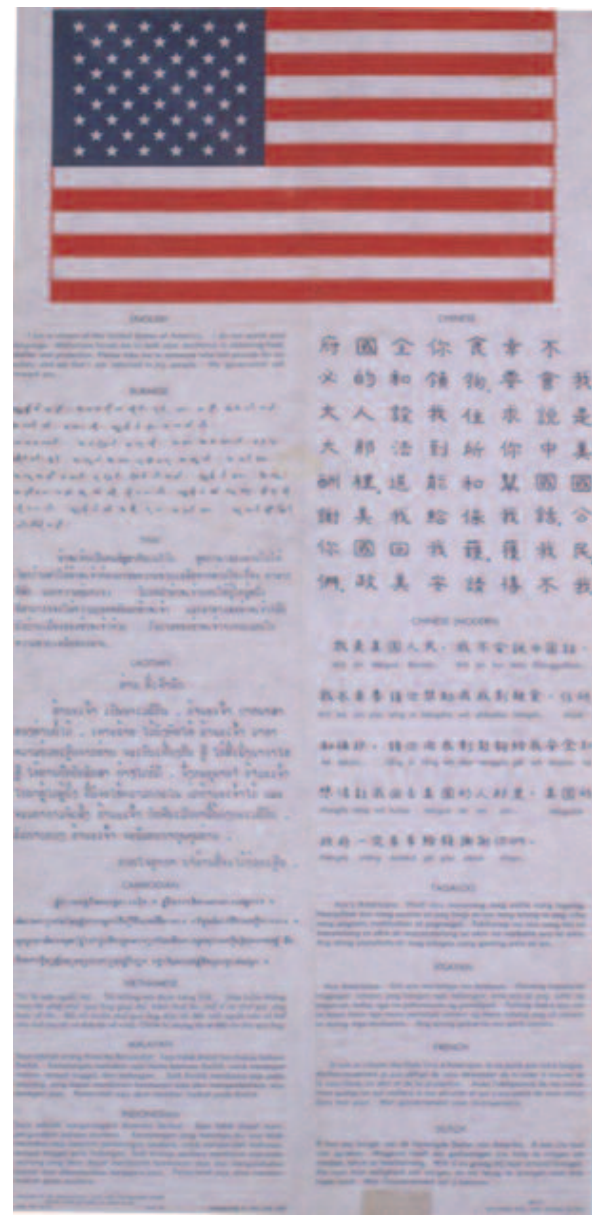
ENGLISH

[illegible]

BURMESE

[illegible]

THAI

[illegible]

LAOTIAN

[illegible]

CAMBODIAN

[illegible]

VIETNAMESE

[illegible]

MALAYAN

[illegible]

INDONESIAN

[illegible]

CHINESE

我是美國公民不會說中國話我不幸遭難求你幫我獲得食物住所和保護請領我到最近盟軍處美國政府必定重重酬謝你們

CHINESE (MODERN)

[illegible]

TAGALOG

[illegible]

VISAYAN

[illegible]

FRENCH

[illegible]

DUTCH

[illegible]